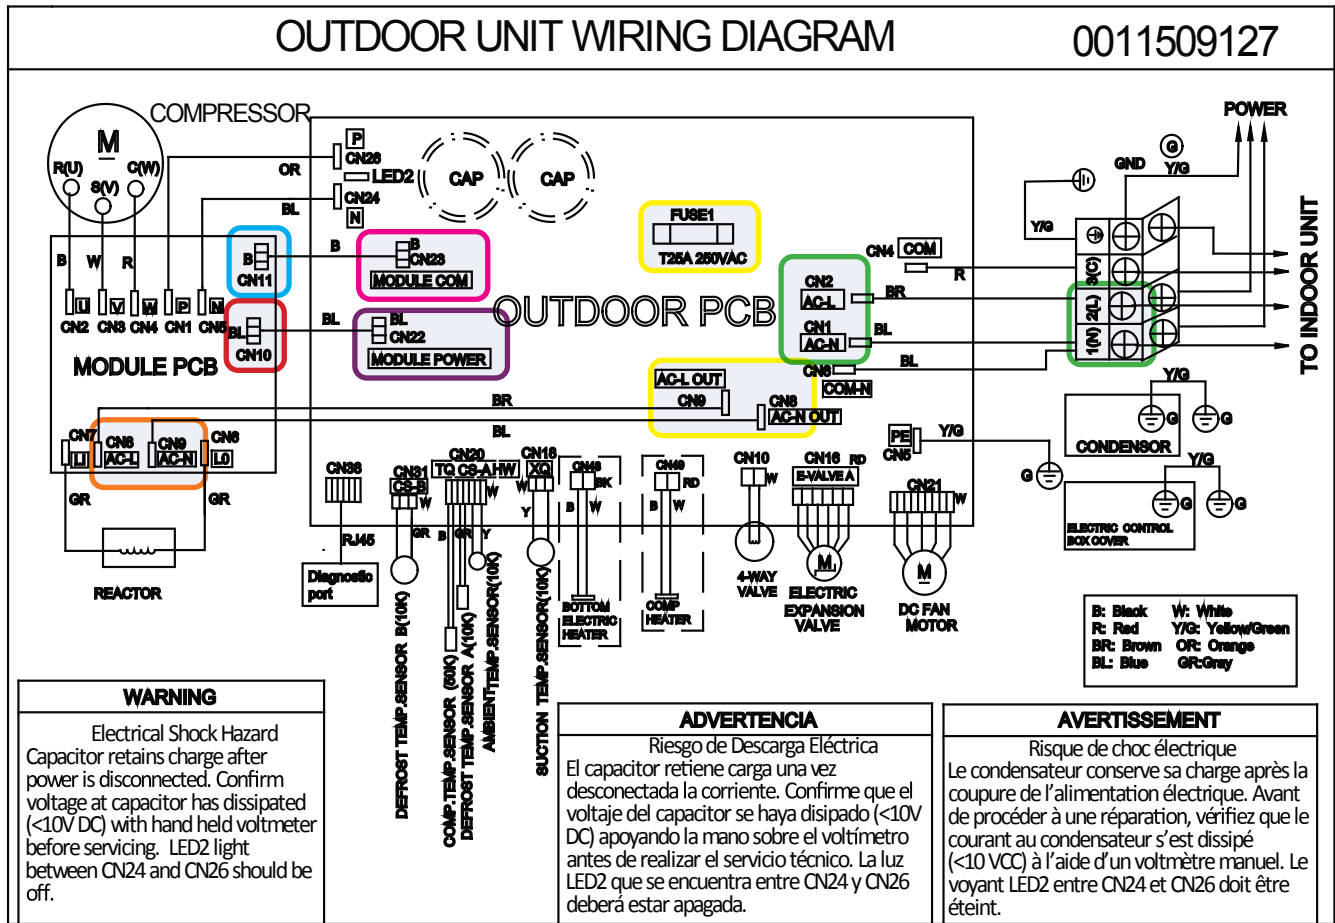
OUTDOOR UNIT WIRING DIAGRAM 0011509127

COMPRESSOR
M
R(U) C(W) S(V)
OR
P
CN26
LED2
CN24
BL
N
CAP CAP
FUSE1
T25A 250VAC
POWER
G
GND Y/G
B
B
CN11
B
CN23
MODULE COM
B W R
U V W P N
CN2 CN3 CN4 CN1 CN5
BL
CN10
BL
BL
CN22
MODULE POWER
OUTDOOR PCB
CN4 COM
R
CN2
AC-L
BR
CN1
AC-N
BL
CN6
COM-N
BL
Y/G
3(C)
2(L)
1(N)
TO INDOOR UNIT
MODULE PCB
BR
AC-L OUT
CN9
CN8
AC-N OUT
BL
CN7 CN8 CN9 CN6
LI AC-L AC-N L0
GR GR
REACTOR
CN36
RJ45
Diagnostic port
CN31
CS-B
GR
CN20
TQ CS-A HW
B GR Y
W
CN18
XQ
W
Y
CN48
BK
B W
CN49
RD
B W
BOTTOM ELECTRIC HEATER
COMP HEATER
CN10
W
4-WAY VALVE
CN16 RD
E-VALVE A
M
ELECTRIC EXPANSION VALVE
CN21
W
M
DC FAN MOTOR
PE
CN5
Y/G
G
Y/G
G G
CONDENSOR
Y/G
G G
ELECTRIC CONTROL BOX COVER
DEFROST TEMP.SENSOR B(10K)
COMP.TEMP.SENSOR (50K)
DEFROST TEMP.SENSOR A(10K)
AMBIENT TEMP.SENSOR(10K)
SUCTION TEMP.SENSOR(10K)

| B: Black | W: White |
|---|---|
| R: Red | Y/G: Yellow/Green |
| BR: Brown | OR: Orange |
| BL: Blue | GR:Gray |

WARNING
Electrical Shock Hazard
Capacitor retains charge after power is disconnected. Confirm voltage at capacitor has dissipated (<10V DC) with hand held voltmeter before servicing. LED2 light between CN24 and CN26 should be off.

ADVERTENCIA
Riesgo de Descarga Eléctrica
El capacitor retiene carga una vez desconectada la corriente. Confirme que el voltaje del capacitor se haya disipado (<10V DC) apoyando la mano sobre el voltímetro antes de realizar el servicio técnico. La luz LED2 que se encuentra entre CN24 y CN26 deberá estar apagada.

AVERTISSEMENT
Risque de choc électrique
Le condensateur conserve sa charge après la coupure de l'alimentation électrique. Avant de procéder à une réparation, vérifiez que le courant au condensateur s'est dissipé (<10 VCC) à l'aide d'un voltmètre manuel. Le voyant LED2 entre CN24 et CN26 doit être éteint.